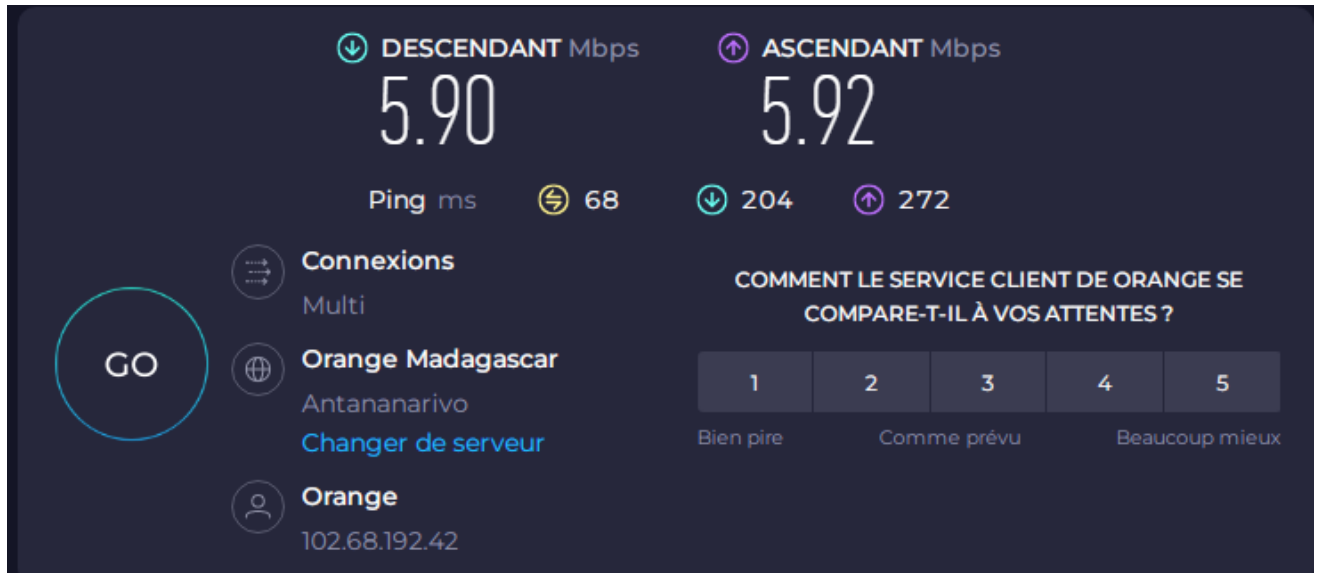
DESCENDANT Mbps
5.90

ASCENDANT Mbps
5.92

Ping ms 68 204 272

GO

Connexions
Multi

Orange Madagascar
Antananarivo
Changer de serveur

Orange
102.68.192.42

COMMENT LE SERVICE CLIENT DE ORANGE SE COMPARE-T-IL À VOS ATTENTES ?

| 1 | 2 | 3 | 4 | 5 |
|---|---|---|---|---|

Bien pire Comme prévu Beaucoup mieux